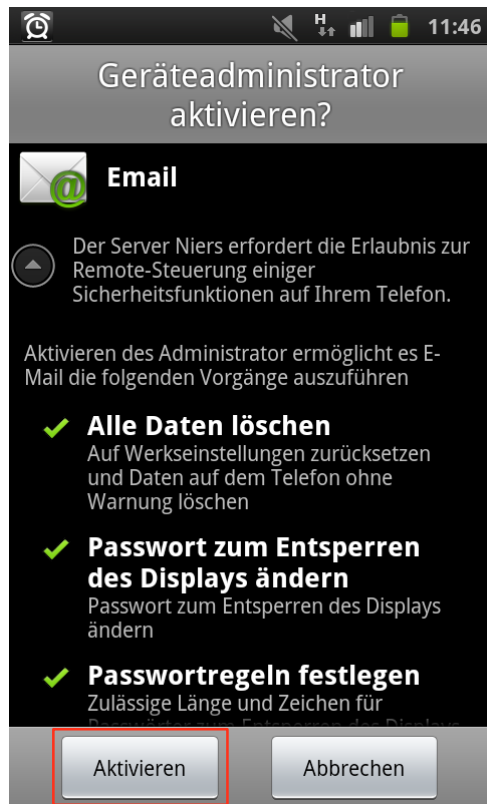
11:46

Geräteadministrator aktivieren?

Email

Der Server Niers erfordert die Erlaubnis zur Remote-Steuerung einiger Sicherheitsfunktionen auf Ihrem Telefon.

Aktivieren des Administrator ermöglicht es E-Mail die folgenden Vorgänge auszuführen

Alle Daten löschen
Auf Werkseinstellungen zurücksetzen und Daten auf dem Telefon ohne Warnung löschen

Passwort zum Entsperren des Displays ändern
Passwort zum Entsperren des Displays ändern

Passwortregeln festlegen
Zulässige Länge und Zeichen für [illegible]

Aktivieren
Abbrechen